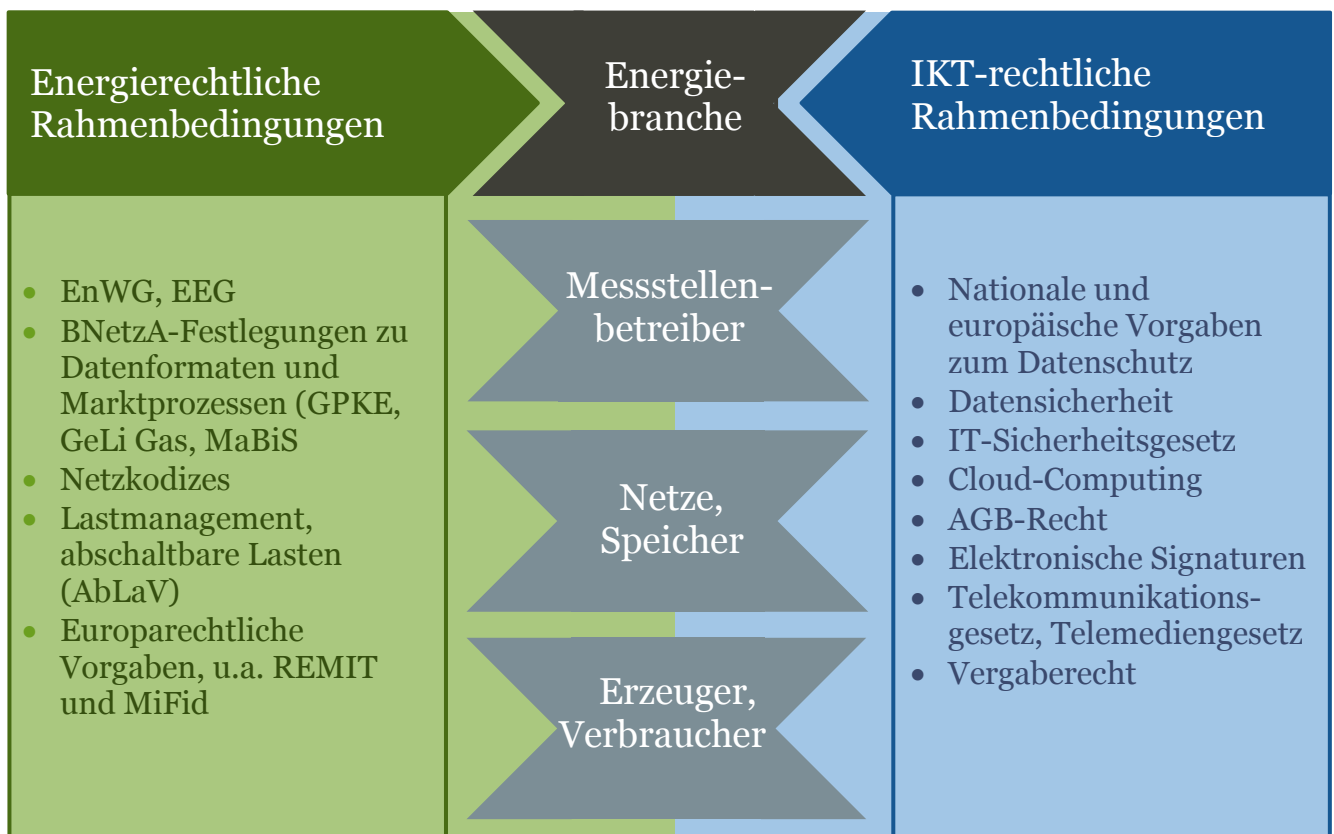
Energierechtliche Rahmenbedingungen

Energiebranche

IKT-rechtliche Rahmenbedingungen

- EnWG, EEG
- BNetzA-Festlegungen zu Datenformaten und Marktprozessen (GPKE, GeLi Gas, MaBiS
- Netzkodizes
- Lastmanagement, abschaltbare Lasten (AbLaV)
- Europarechtliche Vorgaben, u.a. REMIT und MiFid

Messstellenbetreiber

Netze, Speicher

Erzeuger, Verbraucher

- Nationale und europäische Vorgaben zum Datenschutz
- Datensicherheit
- IT-Sicherheitsgesetz
- Cloud-Computing
- AGB-Recht
- Elektronische Signaturen
- Telekommunikationsgesetz, Telemediengesetz
- Vergaberecht